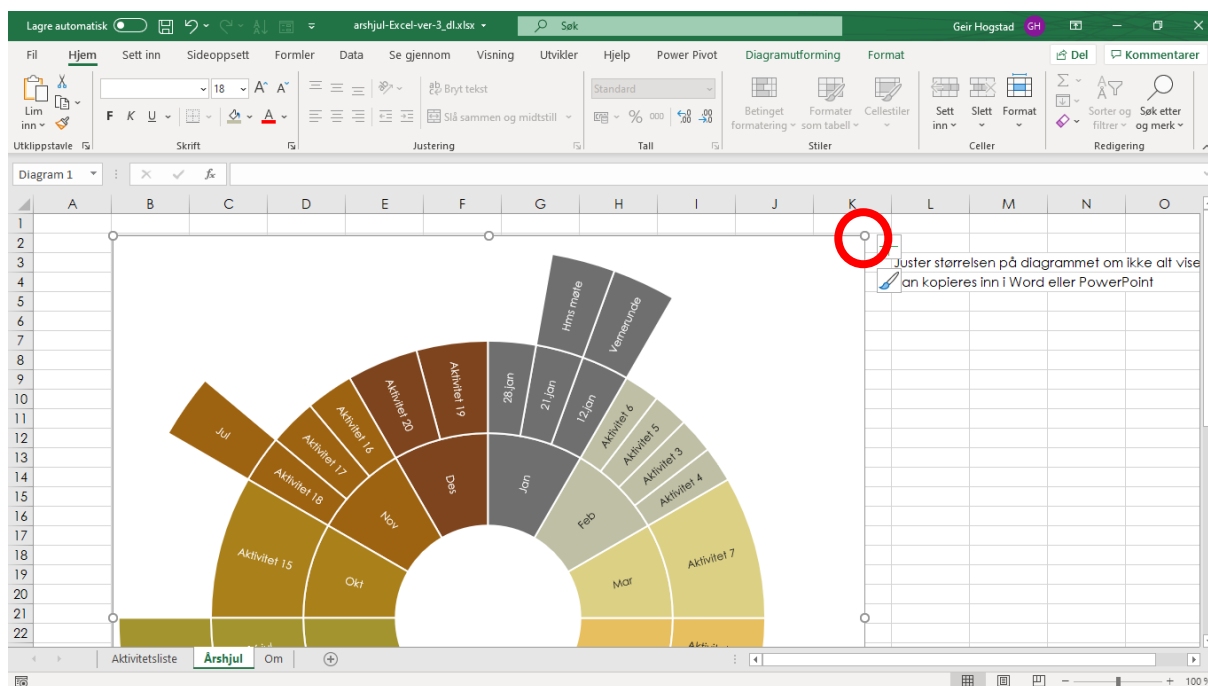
Lagre automatisk   arshjul-Excel-ver-3_dl.xlsx   Søk   Geir Hogstad GH

Fil   Hjem   Sett inn   Sideoppsett   Formler   Data   Se gjennom   Visning   Utvikler   Hjelp   Power Pivot   Diagramutforming   Format   Del   Kommentarer

Lim inn   Utklippstavle   18   F   K   U   A   Skrift   Bryt tekst   Slå sammen og midtstill   Justering   Standard   %   000   Tall   Betinget formatering   Formater som tabell   Cellestiler   Stiler   Sett inn   Slett   Format   Celler   Sorter og filtrer   Søk etter og merk   Redigering

Diagram 1   fx

A B C D E F G H I J K L M N O

1 2 3 4 5 6 7 8 9 10 11 12 13 14 15 16 17 18 19 20 21 22

Juster størrelsen på diagrammet om ikke alt vise
an kopieres inn i Word eller PowerPoint

Hms møte
Vernerunde
28.jan
21.jan
12.jan
Aktivitet 19
Aktivitet 20
Aktivitet 16
Aktivitet 17
Aktivitet 18
Jul
Aktivitet 6
Aktivitet 5
Aktivitet 3
Aktivitet 4
Des
Jan
Nov
Feb
Aktivitet 15
Okt
Mar
Aktivitet 7

Aktivitetsliste   Årshjul   Om